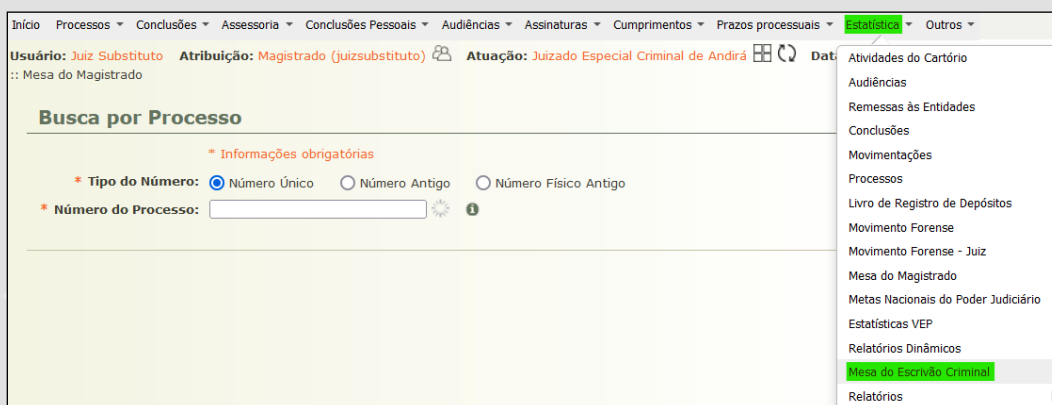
Início Processos ▾ Conclusões ▾ Assessoria ▾ Conclusões Pessoais ▾ Audiências ▾ Assinaturas ▾ Cumprimentos ▾ Prazos processuais ▾ Estatística ▾ Outros ▾

Usuário: Juiz Substituto Atribuição: Magistrado (juizsubstituto) Atuação: Juizado Especial Criminal de Andirá Data
:: Mesa do Magistrado

Busca por Processo

* Informações obrigatórias

* Tipo do Número: Número Único Número Antigo Número Físico Antigo

* Número do Processo:

Atividades do Cartório
Audiências
Remessas às Entidades
Conclusões
Movimentações
Processos
Livro de Registro de Depósitos
Movimento Forense
Movimento Forense - Juiz
Mesa do Magistrado
Metas Nacionais do Poder Judiciário
Estatísticas VEP
Relatórios Dinâmicos
Mesa do Escrivão Criminal
Relatórios